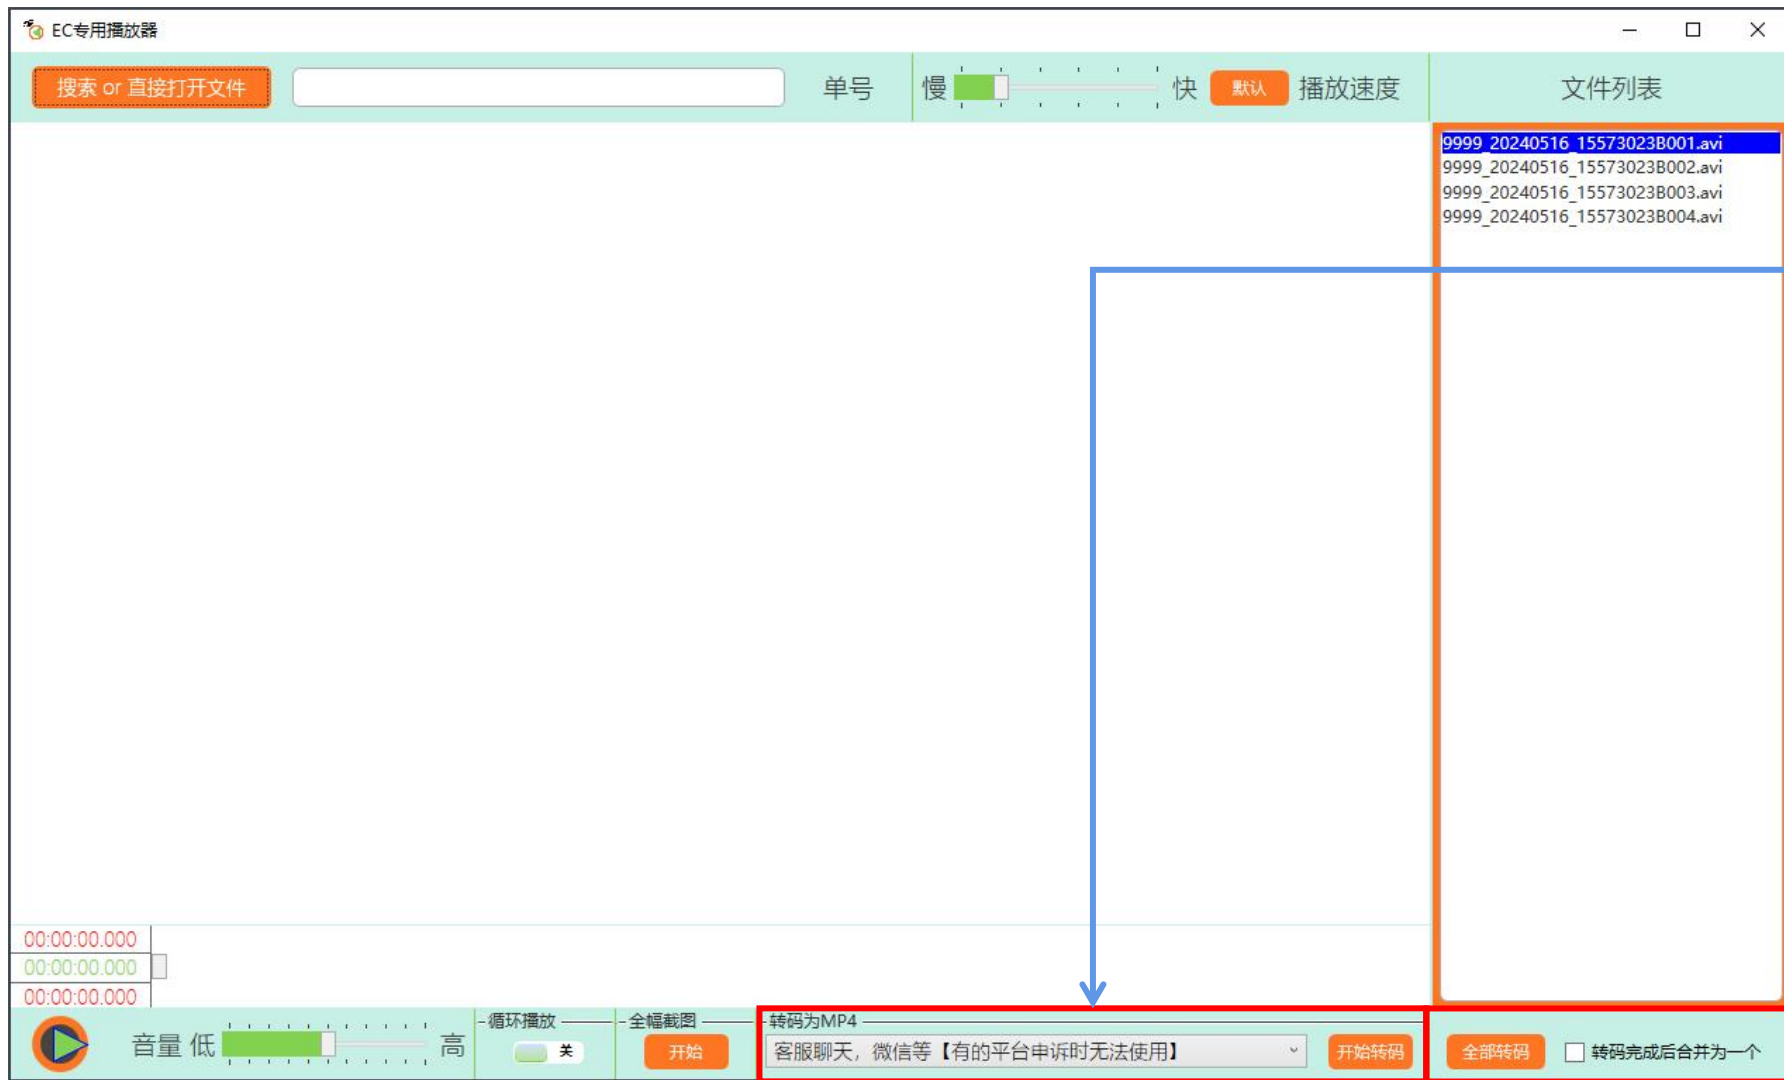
EC专用播放器

搜索 or 直接打开文件

单号

慢

快

默认

播放速度

文件列表

9999_20240516_15573023B001.avi
9999_20240516_15573023B002.avi
9999_20240516_15573023B003.avi
9999_20240516_15573023B004.avi

00:00:00.000
00:00:00.000
00:00:00.000

音量 低

高

循环播放

关

全幅截图

开始

转码为MP4

客服聊天，微信等【有的平台申诉时无法使用】

开始转码

全部转码

转码完成后合并为一个